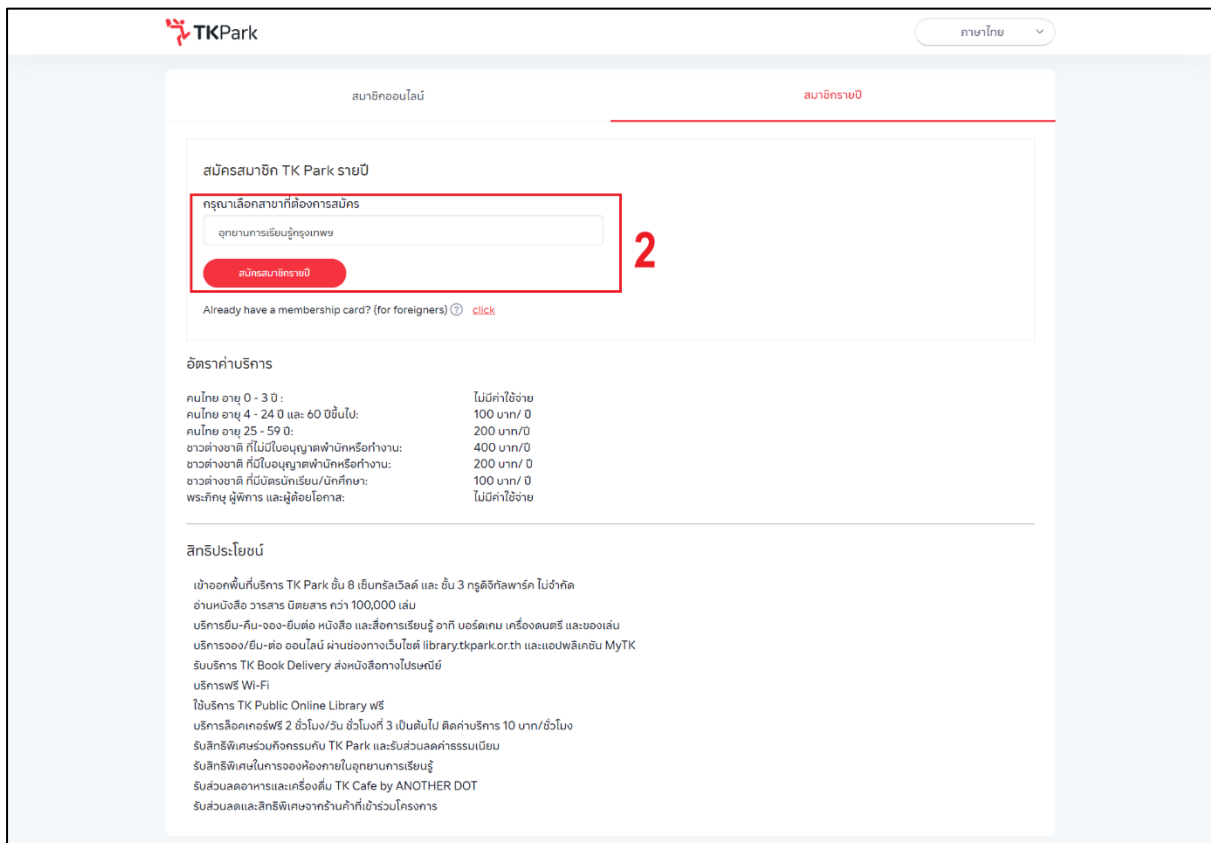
TKPark

ภาษาไทย

สมาชิกออนไลน์

สมาชิกรายปี

สมัครสมาชิก TK Park รายปี

กรุณาเลือกสาขาที่ต้องการสมัคร

อุทยานการเรียนรู้กรุงเทพฯ

สมัครสมาชิกรายปี

2

Already have a membership card? (for foreigners) ? click

อัตราค่าบริการ

| | |
|---|---|
| คนไทย อายุ 0 - 3 ปี : | ไม่มีค่าใช้จ่าย |
| คนไทย อายุ 4 - 24 ปี และ 60 ปีขึ้นไป: | 100 บาท/ ปี |
| คนไทย อายุ 25 - 59 ปี: | 200 บาท/ปี |
| ชาวต่างชาติ ที่ไม่มีใบอนุญาตพำนักหรือทำงาน: | 400 บาท/ปี |
| ชาวต่างชาติ ที่มีใบอนุญาตพำนักหรือทำงาน: | 200 บาท/ ปี |
| ชาวต่างชาติ ที่มีบัตรนักเรียน/นักศึกษา: | 100 บาท/ ปี |
| พระภิกษุ ผู้พิการ และผู้ด้อยโอกาส: | ไม่มีค่าใช้จ่าย |

สิทธิประโยชน์

เข้าออกพื้นที่บริการ TK Park ชั้น 8 เซ็นทรัลเวิลด์ และ ชั้น 3 ทรูดิจิทัลพาร์ค ไม่จำกัด
อ่านหนังสือ วารสาร นิตยสาร กว่า 100,000 เล่ม
บริการยืม-คืน-จอง-ยืมต่อ หนังสือ และสื่อการเรียนรู้ อาทิ บอร์ดเกม เครื่องดนตรี และของเล่น
บริการจอง/ยืม-ต่อ ออนไลน์ ผ่านช่องทางเว็บไซต์ library.tkpark.or.th และแอปพลิเคชัน MyTK
รับบริการ TK Book Delivery ส่งหนังสือทางไปรษณีย์
บริการฟรี Wi-Fi
ใช้บริการ TK Public Online Library ฟรี
บริการล็อคเกอร์ฟรี 2 ชั่วโมง/วัน ชั่วโมงที่ 3 เป็นต้นไป คิดค่าบริการ 10 บาท/ชั่วโมง
รับสิทธิพิเศษร่วมกิจกรรมกับ TK Park และรับส่วนลดค่าธรรมเนียม
รับสิทธิพิเศษในการจองห้องภายในอุทยานการเรียนรู้
รับส่วนลดอาหารและเครื่องดื่ม TK Cafe by ANOTHER DOT
รับส่วนลดและสิทธิพิเศษจากร้านค้าที่เข้าร่วมโครงการ